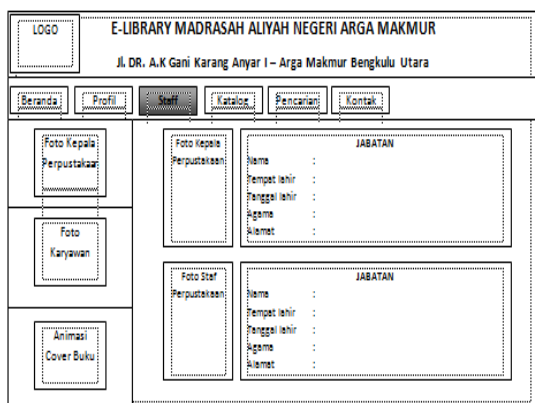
LOGO

E-LIBRARY MADRASAH ALIYAH NEGERI ARGA MAKMUR

Jl. DR. A.K Gani Karang Anyar I – Arga Makmur Bengkulu Utara

Beranda | Profil | Staff | Katalog | Pencarian | Kontak

Foto Kepala Perpustakaan

Foto Karyawan

Animasi Cover Buku

Foto Kepala Perpustakaan

JABATAN

Nama :
Tempat lahir :
Tanggal lahir :
Agama :
Alamat :

Foto Staf Perpustakaan

JABATAN

Nama :
Tempat lahir :
Tanggal lahir :
Agama :
Alamat :